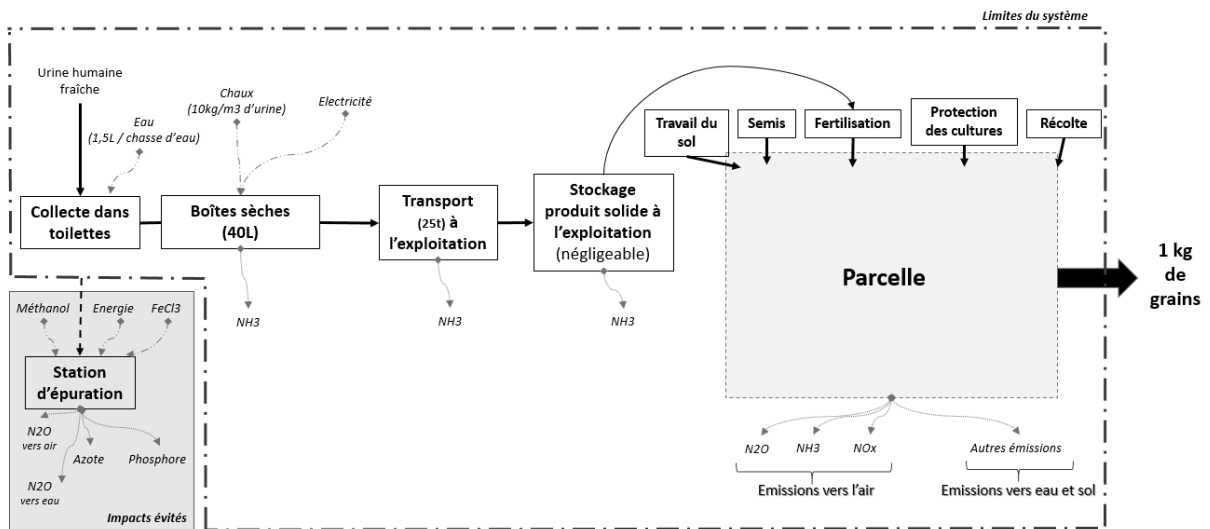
Limites du système

Urine humaine fraîche

Eau (1,5L / chasse d'eau)

Chaux (10kg/m3 d'urine)

Electricité

Collecte dans toilettes

Boîtes sèches (40L)

Transport (25t) à l'exploitation

Stockage produit solide à l'exploitation (négligeable)

Travail du sol

Semis

Fertilisation

Protection des cultures

Récolte

Parcelle

1 kg de grains

NH3

NH3

NH3

Méthanol

Energie

FeCl3

Station d'épuration

N2O vers air

Azote

Phosphore

N2O vers eau

Impacts évités

N2O

NH3

NOx

Autres émissions

Emissions vers l'air

Emissions vers eau et sol